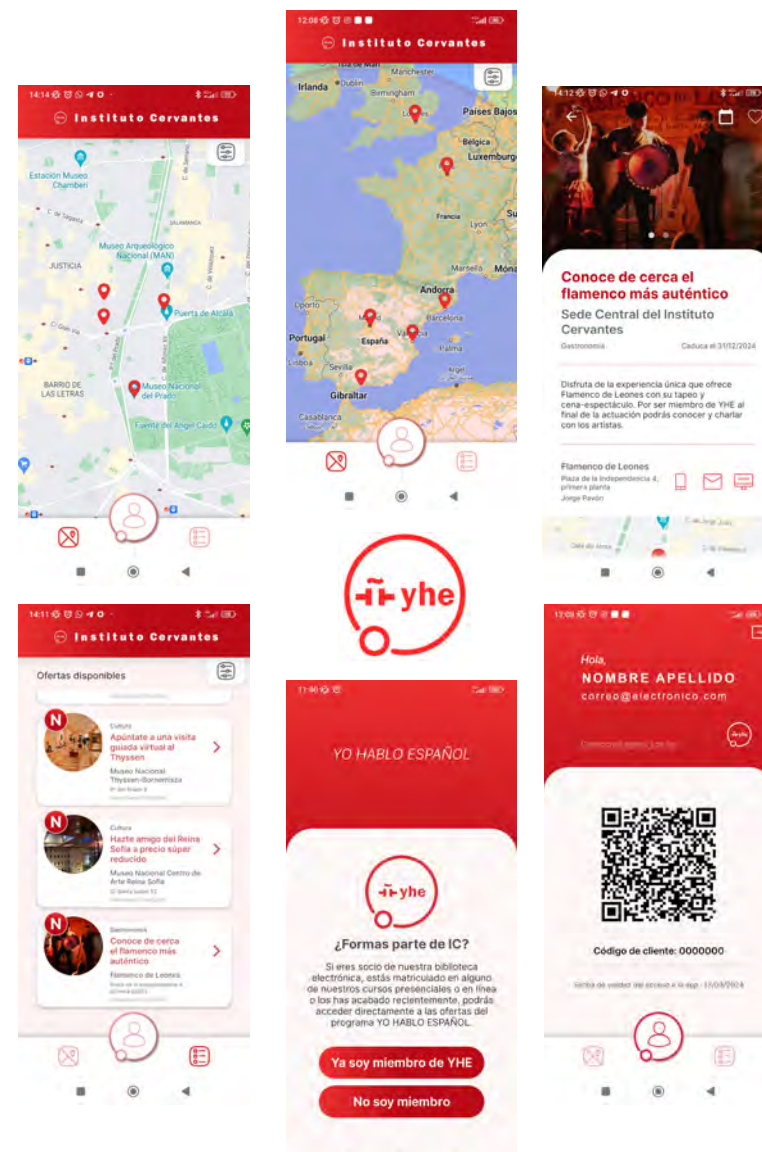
14:14
Instituto Cervantes
Estación Museo Chamberí
Museo Arqueológico Nacional (MAN)
JUSTICIA
SALAMANCA
Puerta de Alcalá
BARRIO DE LAS LETRAS
Museo Nacional del Prado
Fuente del Ángel Caído

12:08
Instituto Cervantes
Irlanda
Dublín
Manchester
Birmingham
Londres
Países Bajos
Bélgica
Luxemburgo
Francia
Lyon
Marsella
Móna
Andorra
Barcelona
Oporto
Madrid
Portugal
España
Valencia
Palma
Lisboa
Sevilla
Argel
Gibraltar
Casablanca

14:12
Conoce de cerca el flamenco más auténtico
Sede Central del Instituto Cervantes
Gastronomía
Caduca el 31/12/2024
Disfruta de la experiencia única que ofrece Flamenco de Leones con su tapeo y cena-espectáculo. Por ser miembro de YHE al final de la actuación podrás conocer y charlar con los artistas.
Flamenco de Leones
Plaza de la Independencia 4, primera planta
Jorge Pavón

yhe

14:11
Instituto Cervantes
Ofertas disponibles
N
Cultura
Apúntate a una visita guiada virtual al Thyssen
Museo Nacional Thyssen-Bornemisza
N
Cultura
Hazte amigo del Reina Sofía a precio súper reducido
Museo Nacional Centro de Arte Reina Sofía
N
Gastronomía
Conoce de cerca el flamenco más auténtico
Flamenco de Leones

YO HABLO ESPAÑOL
yhe
¿Formas parte de IC?
Si eres socio de nuestra biblioteca electrónica, estás matriculado en alguno de nuestros cursos presenciales o en línea o los has acabado recientemente, podrás acceder directamente a las ofertas del programa YO HABLO ESPAÑOL.
Ya soy miembro de YHE
No soy miembro

Hola,
NOMBRE APELLIDO
correo@electronico.com
Código de cliente: 0000000
Fecha de validez del acceso a la app: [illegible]